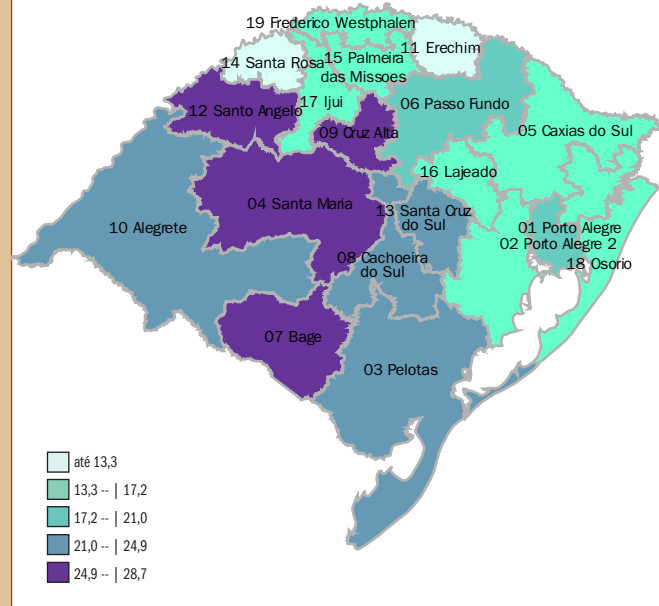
19 Frederico Westphalen
15 Palmeira das Missoes
11 Erechim
14 Santa Rosa
12 Santo Angelo
17 Ijui
06 Passo Fundo
09 Cruz Alta
05 Caxias do Sul
16 Lajeado
04 Santa Maria
13 Santa Cruz do Sul
10 Alegrete
01 Porto Alegre
02 Porto Alegre 2
08 Cachoeira do Sul
18 Osorio
07 Bage
03 Pelotas

até 13,3
13,3 --| 17,2
17,2 --| 21,0
21,0 --| 24,9
24,9 --| 28,7